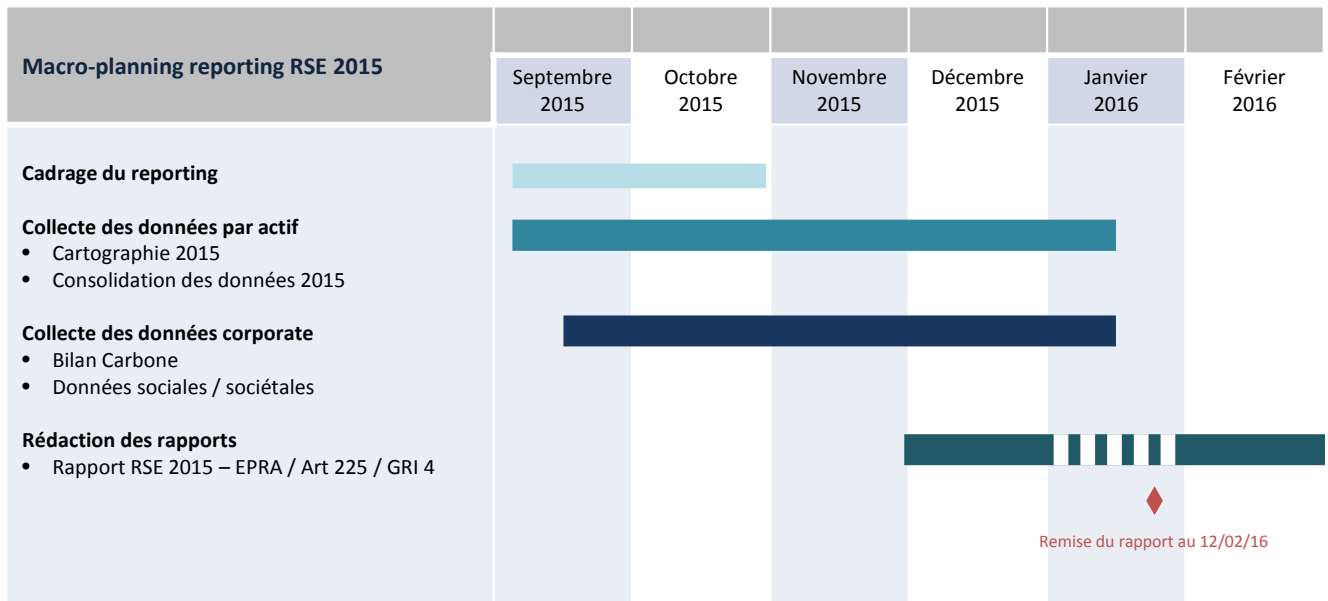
Macro-planning reporting RSE 2015

| Septembre 2015 | Octobre 2015 | Novembre 2015 | Décembre 2015 | Janvier 2016 | Février 2016 |
|---|---|---|---|---|---|

Cadrage du reporting

Collecte des données par actif
• Cartographie 2015
• Consolidation des données 2015

Collecte des données corporate
• Bilan Carbone
• Données sociales / sociétales

Rédaction des rapports
• Rapport RSE 2015 – EPRA / Art 225 / GRI 4

Remise du rapport au 12/02/16